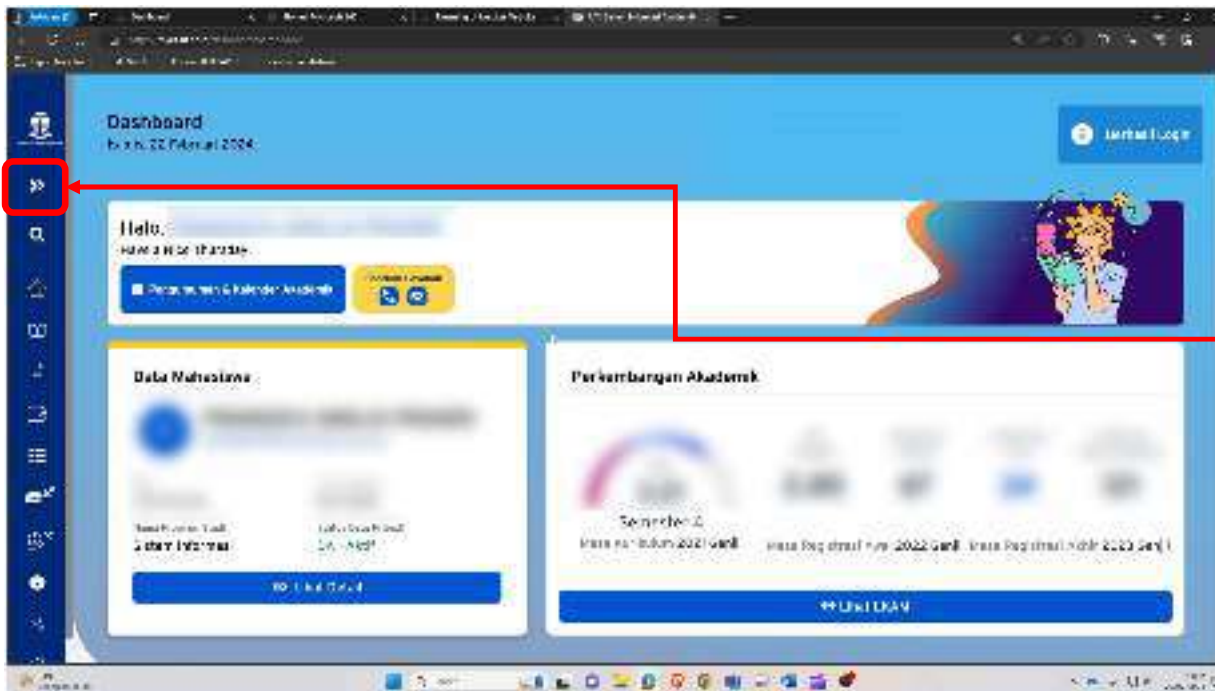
Dashboard
Kamis, 22 Februari 2024

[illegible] Login

Halo, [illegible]
Have a nice thursday.

Pengumuman & Kalender Akademik

Data Mahasiswa

Sistem Informasi

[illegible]

Lihat Detail

Perkembangan Akademik

Semester 2

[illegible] 2023 Genap

Masa Registrasi Awal: 2022 Genap

Masa Registrasi Akhir: 2023 Genap

Lihat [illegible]